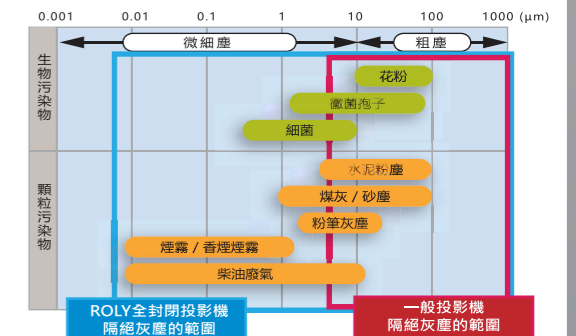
0.001 0.01 0.1 1 10 100 1000 (μm)

微細塵

粗塵

生物污染物

花粉

黴菌孢子

細菌

顆粒污染物

水泥粉塵

煤灰 / 砂塵

粉筆灰塵

煙霧 / 香煙煙霧

柴油廢氣

ROLY全封閉投影機
隔絕灰塵的範圍

一般投影機
隔絕灰塵的範圍